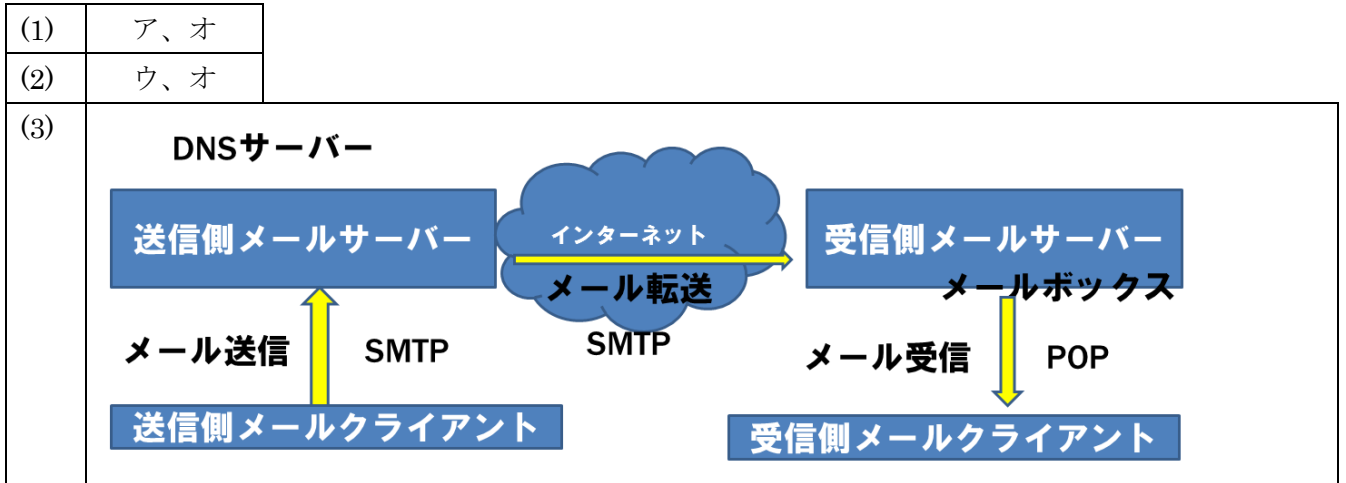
| (1) | ア、オ |
|---|---|
| (2) | ウ、オ |
| (3) | DNSサーバー<br>送信側メールサーバー<br>インターネット<br>メール転送<br>受信側メールサーバー<br>メールボックス<br>メール送信　SMTP<br>SMTP<br>メール受信　POP<br>送信側メールクライアント<br>受信側メールクライアント |